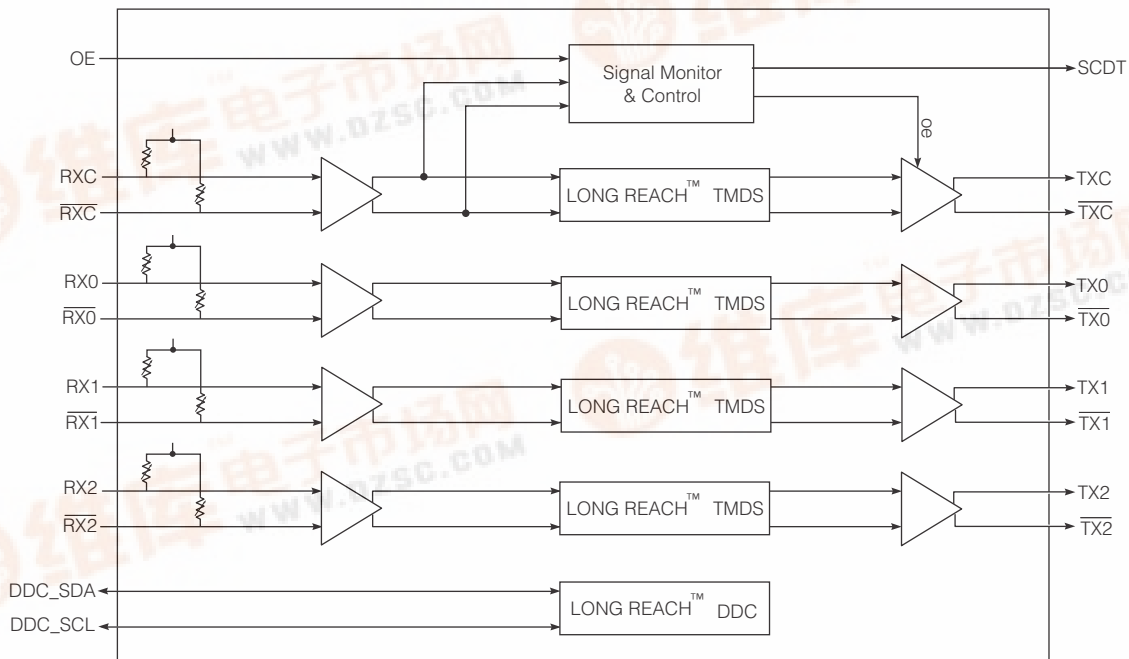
OE

Signal Monitor & Control

SCDT

oe

RXC

$\overline{RXC}$

LONG REACH™ TMDS

TXC

$\overline{TXC}$

RX0

$\overline{RX0}$

LONG REACH™ TMDS

TX0

$\overline{TX0}$

RX1

$\overline{RX1}$

LONG REACH™ TMDS

TX1

$\overline{TX1}$

RX2

$\overline{RX2}$

LONG REACH™ TMDS

TX2

$\overline{TX2}$

DDC_SDA

DDC_SCL

LONG REACH™ DDC

维库电子市场网 www.dzsc.com